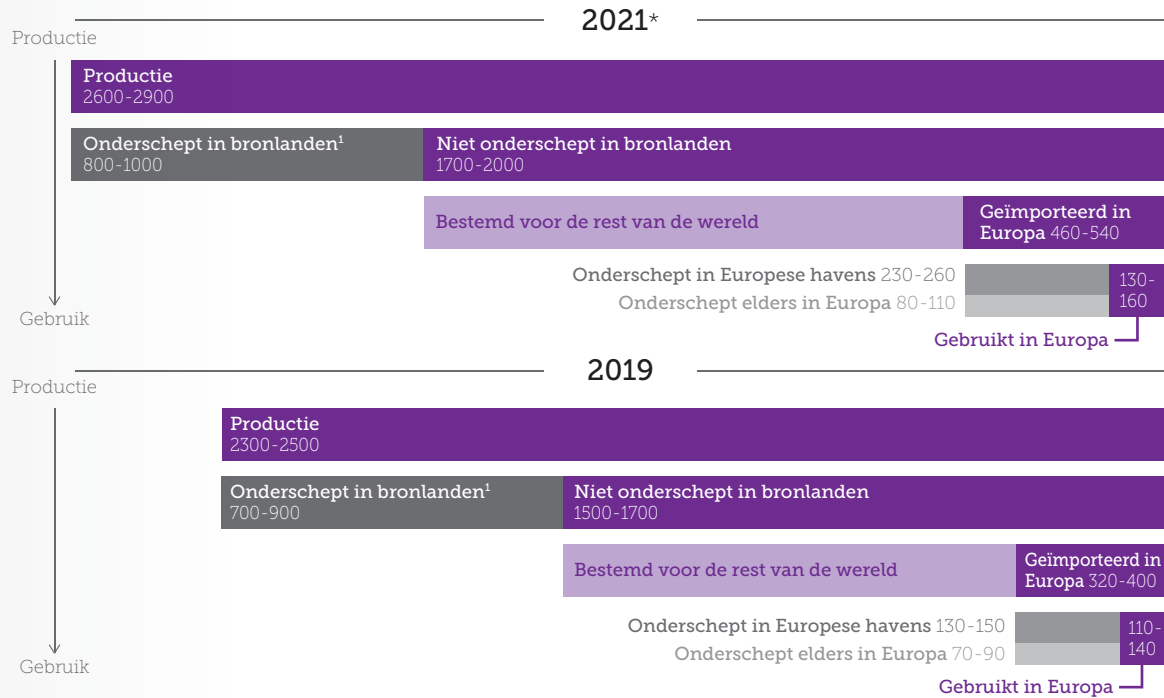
2021*

Productie

Productie
2600-2900

Onderschept in bronlanden$^1$
800-1000

Niet onderschept in bronlanden
1700-2000

Bestemd voor de rest van de wereld

Geïmporteerd in Europa 460-540

Onderschept in Europese havens 230-260

Onderschept elders in Europa 80-110

130-160

Gebruikt in Europa

Gebruik

2019

Productie

Productie
2300-2500

Onderschept in bronlanden$^1$
700-900

Niet onderschept in bronlanden
1500-1700

Bestemd voor de rest van de wereld

Geïmporteerd in Europa 320-400

Onderschept in Europese havens 130-150

Onderschept elders in Europa 70-90

110-140

Gebruikt in Europa

Gebruik